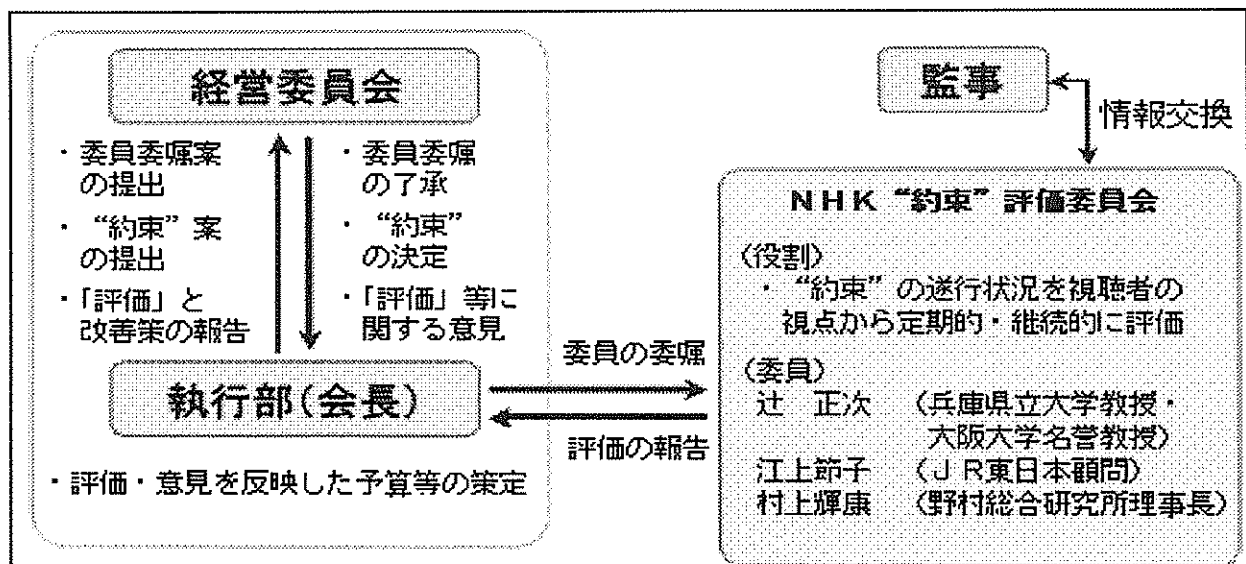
経営委員会

・委員委嘱案の提出
・"約束"案の提出
・「評価」と改善策の報告

・委員委嘱の了承
・"約束"の決定
・「評価」等に関する意見

執行部(会長)

・評価・意見を反映した予算等の策定

委員の委嘱

評価の報告

監事

情報交換

NHK"約束"評価委員会

(役割)
・"約束"の遂行状況を視聴者の視点から定期的・継続的に評価

(委員)
辻　正次　(兵庫県立大学教授・大阪大学名誉教授)
江上節子　(JR東日本顧問)
村上輝康　(野村総合研究所理事長)